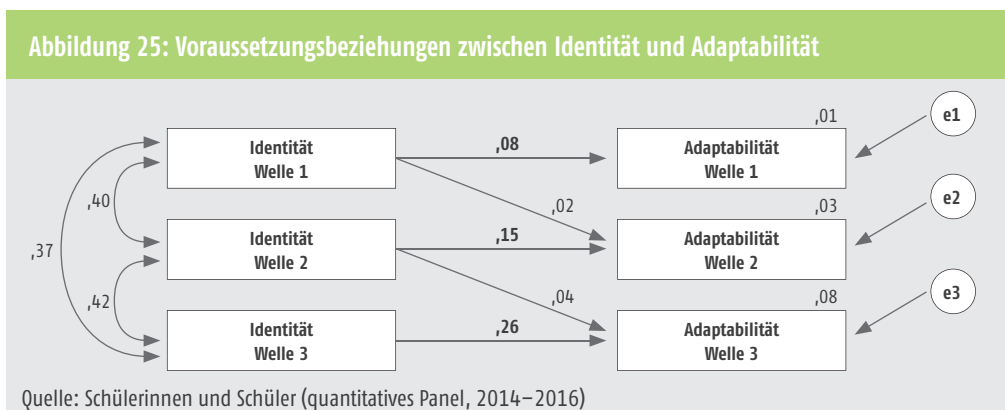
Abbildung 25: Voraussetzungsbeziehungen zwischen Identität und Adaptabilität

,37

,40

,42

Identität
Welle 1

Identität
Welle 2

Identität
Welle 3

,08

,02

,15

,04

,26

,01

Adaptabilität
Welle 1

,03

Adaptabilität
Welle 2

,08

Adaptabilität
Welle 3

e1

e2

e3

Quelle: Schülerinnen und Schüler (quantitatives Panel, 2014–2016)